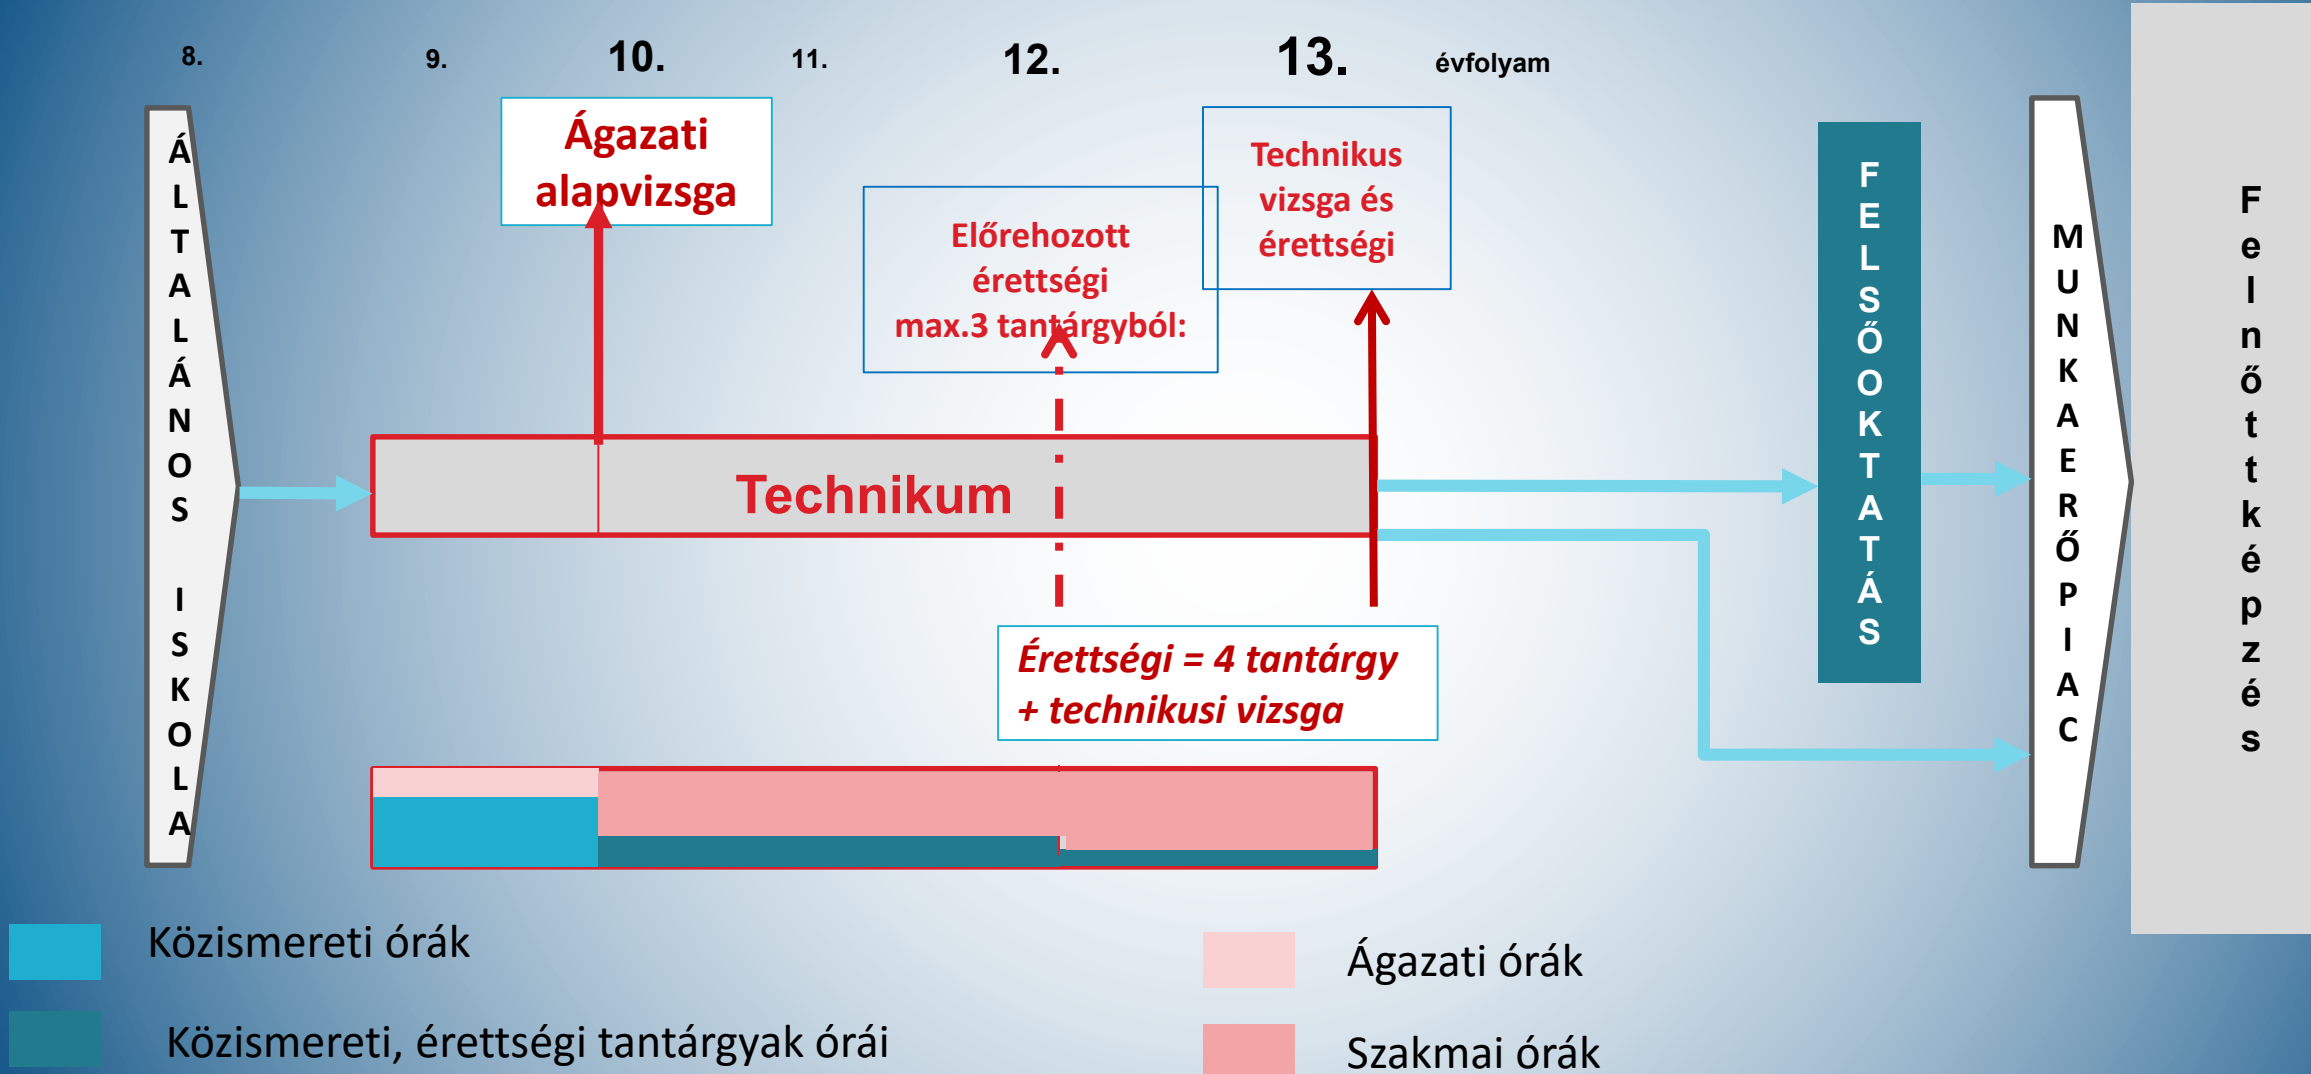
8. 9. 10. 11. 12. 13. évfolyam

ÁLTALÁNOS ISKOLA

Ágazati alapvizsga

Előrehozott érettségi max.3 tantárgyból:

Technikus vizsga és érettségi

Technikum

Érettségi = 4 tantárgy + technikusi vizsga

FELSŐOKTATÁS

MUNKAERŐPIAC

Felnőttképzés

Közismereti órák

Közismereti, érettségi tantárgyak órái

Ágazati órák

Szakmai órák